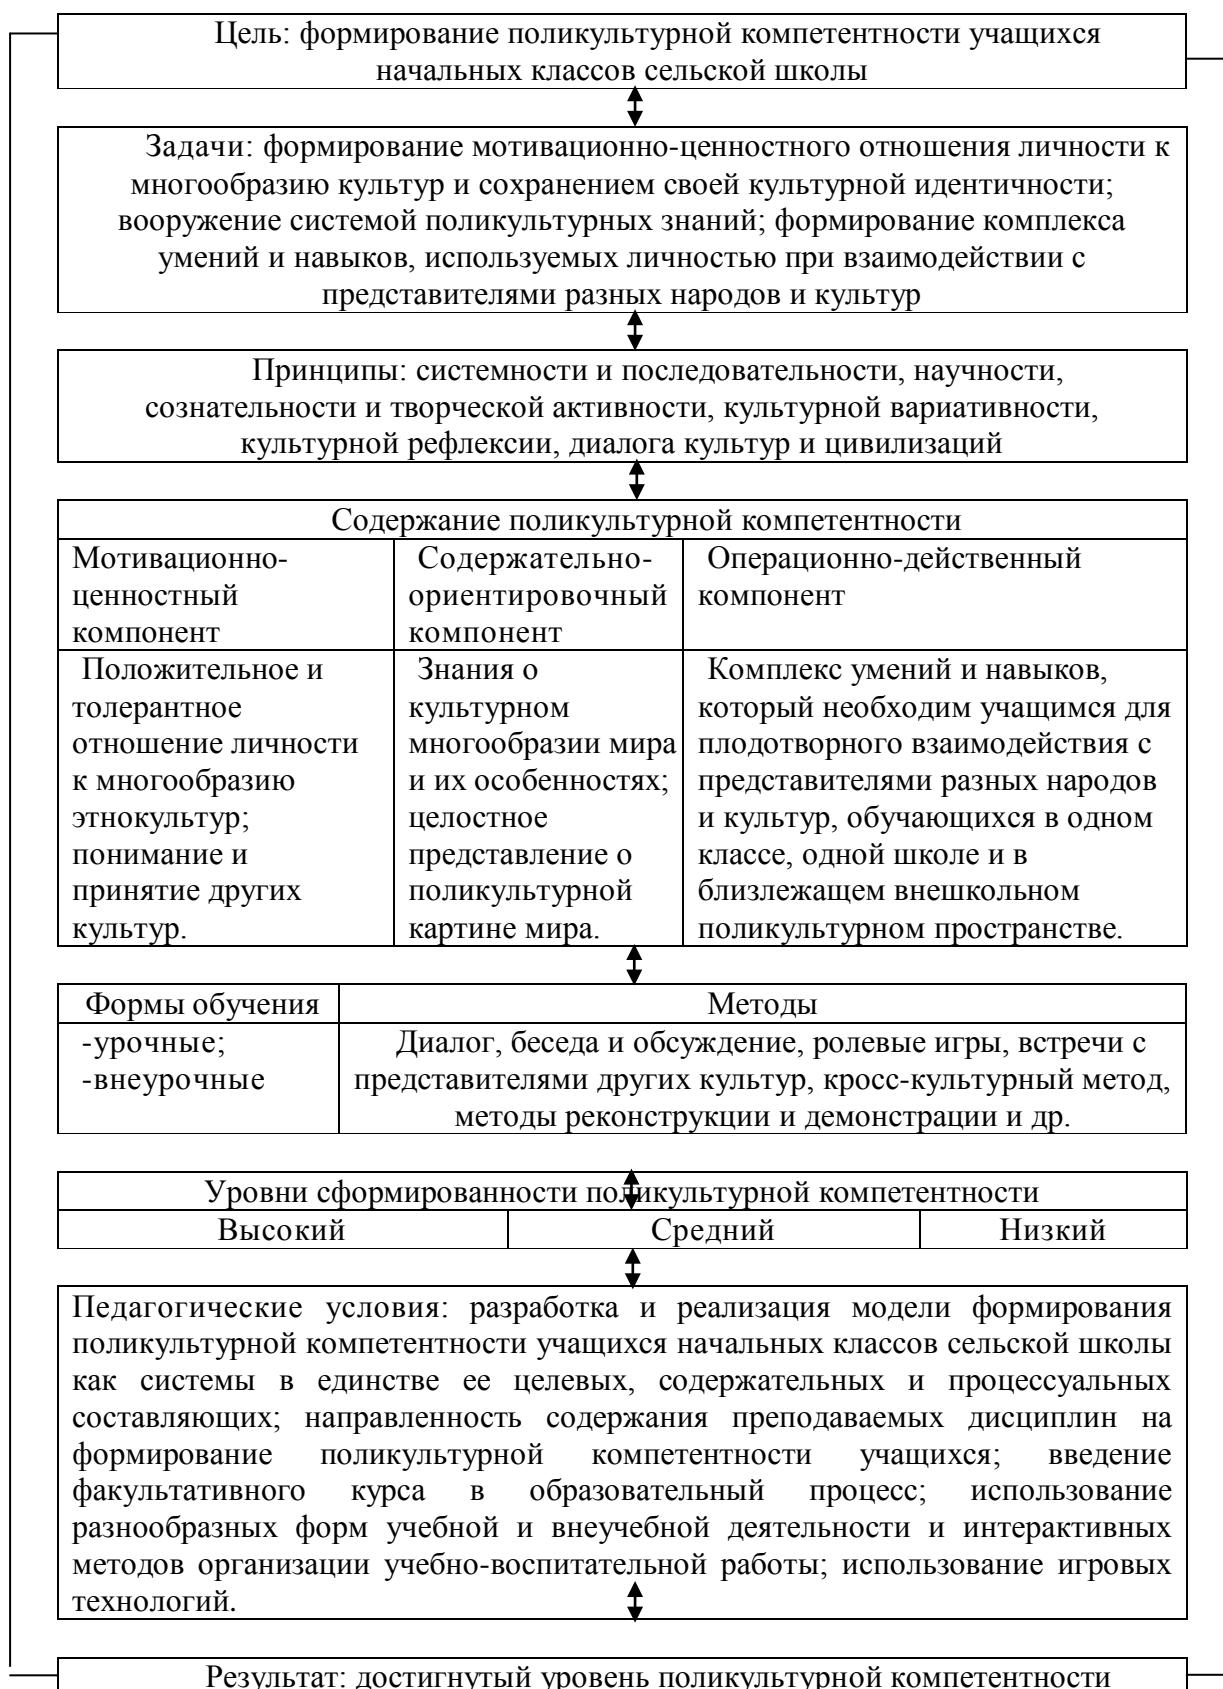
Цель: формирование поликультурной компетентности учащихся начальных классов сельской школы

Задачи: формирование мотивационно-ценностного отношения личности к многообразию культур и сохранением своей культурной идентичности; вооружение системой поликультурных знаний; формирование комплекса умений и навыков, используемых личностью при взаимодействии с представителями разных народов и культур

Принципы: системности и последовательности, научности, сознательности и творческой активности, культурной вариативности, культурной рефлексии, диалога культур и цивилизаций

Содержание поликультурной компетентности

| Мотивационно-ценностный компонент | Содержательно-ориентировочный компонент | Операционно-действенный компонент |
|---|---|---|
| Положительное и толерантное отношение личности к многообразию этнокультур; понимание и принятие других культур. | Знания о культурном многообразии мира и их особенностях; целостное представление о поликультурной картине мира. | Комплекс умений и навыков, который необходим учащимся для плодотворного взаимодействия с представителями разных народов и культур, обучающихся в одном классе, одной школе и в близлежащем внешкольном поликультурном пространстве. |

| Формы обучения | Методы |
|---|---|
| -урочные; -внеурочные | Диалог, беседа и обсуждение, ролевые игры, встречи с представителями других культур, кросс-культурный метод, методы реконструкции и демонстрации и др. |

Уровни сформированности поликультурной компетентности

| Высокий | Средний | Низкий |
|---|---|---|

Педагогические условия: разработка и реализация модели формирования поликультурной компетентности учащихся начальных классов сельской школы как системы в единстве ее целевых, содержательных и процессуальных составляющих; направленность содержания преподаваемых дисциплин на формирование поликультурной компетентности учащихся; введение факультативного курса в образовательный процесс; использование разнообразных форм учебной и внеучебной деятельности и интерактивных методов организации учебно-воспитательной работы; использование игровых технологий.

Результат: достигнутый уровень поликультурной компетентности